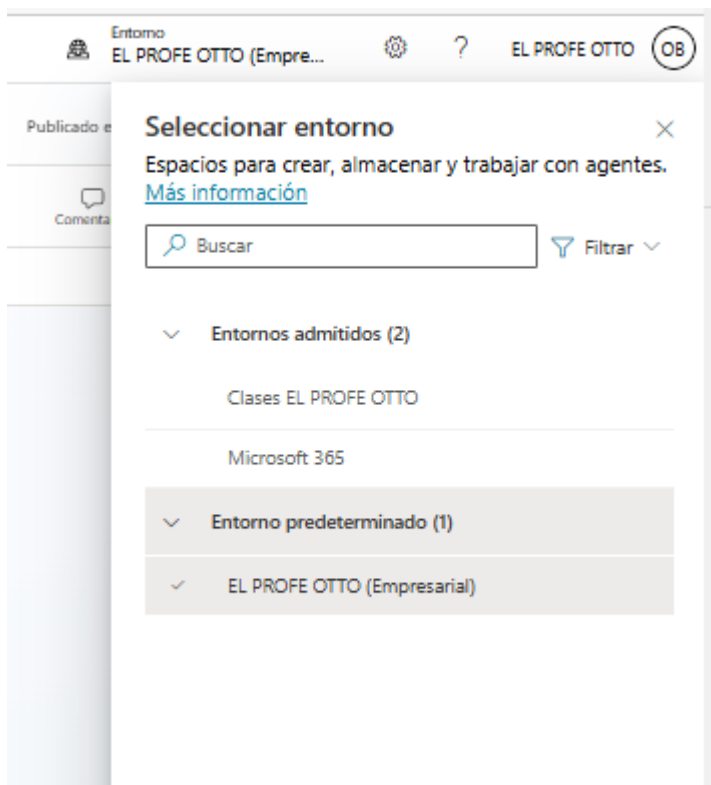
Entorno
EL PROFE OTTO (Empre...

?

EL PROFE OTTO

OB

Publicado e

Comenta

Seleccionar entorno

Espacios para crear, almacenar y trabajar con agentes.
Más información

Buscar

Filtrar

Entornos admitidos (2)

Clases EL PROFE OTTO

Microsoft 365

Entorno predeterminado (1)

EL PROFE OTTO (Empresarial)